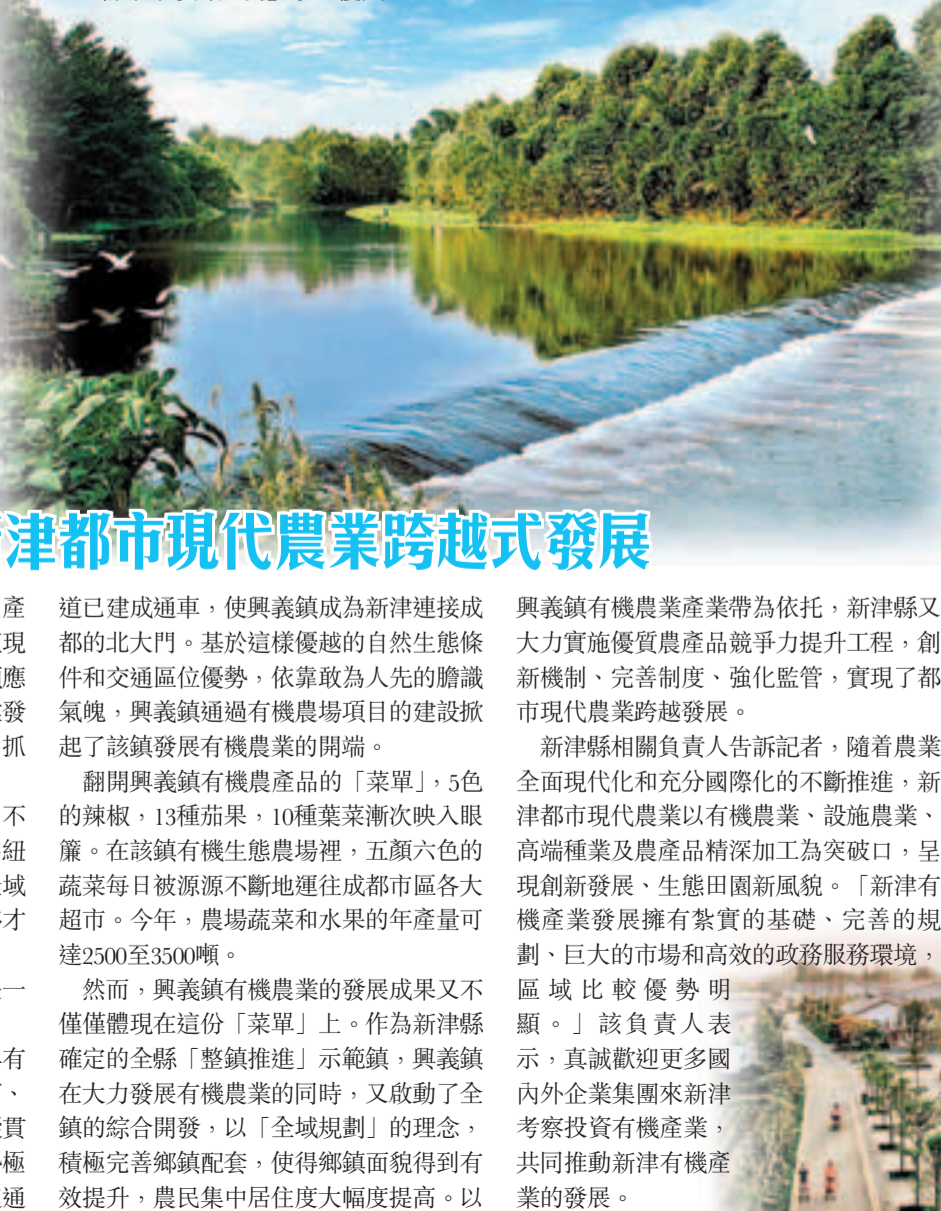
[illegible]津都市現代農業跨越式發展

產
現
應
發
抓

不
紐
域
才

一

有
、
貫
極
通

道已建成通車，使興義鎮成為新津連接成都的北大門。基於這樣優越的自然生態條件和交通區位優勢，依靠敢為人先的膽識氣魄，興義鎮通過有機農場項目的建設掀起了該鎮發展有機農業的開端。

翻開興義鎮有機農產品的「菜單」，5色的辣椒，13種茄果，10種葉菜漸次映入眼簾。在該鎮有機生態農場裡，五顏六色的蔬菜每日被源源不斷地運往成都市區各大超市。今年，農場蔬菜和水果的年產量可達2500至3500噸。

然而，興義鎮有機農業的發展成果又不僅僅體現在這份「菜單」上。作為新津縣確定的全縣「整鎮推進」示範鎮，興義鎮在大力發展有機農業的同時，又啟動了全鎮的綜合開發，以「全域規劃」的理念，積極完善鄉鎮配套，使得鄉鎮面貌得到有效提升，農民集中居住度大幅度提高。以興義鎮有機農業產業帶為依托，新津縣又大力實施優質農產品競爭力提升工程，創新機制、完善制度、強化監管，實現了都市現代農業跨越發展。

新津縣相關負責人告訴記者，隨着農業全面現代化和充分國際化的不斷推進，新津都市現代農業以有機農業、設施農業、高端種業及農產品精深加工為突破口，呈現創新發展、生態田園新風貌。「新津有機產業發展擁有紮實的基礎、完善的規劃、巨大的市場和高效的政務服務環境，區域比較優勢明顯。」該負責人表示，真誠歡迎更多國內外企業集團來新津考察投資有機產業，共同推動新津有機產業的發展。